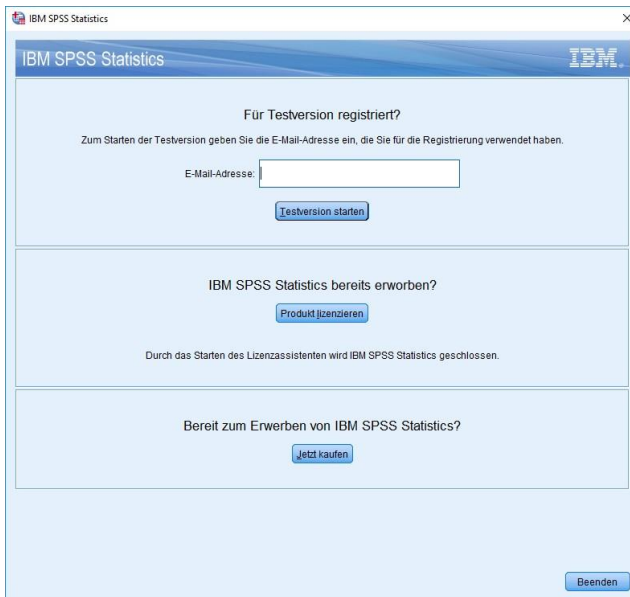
IBM SPSS Statistics

IBM SPSS Statistics

IBM.

Für Testversion registriert?

Zum Starten der Testversion geben Sie die E-Mail-Adresse ein, die Sie für die Registrierung verwendet haben.

E-Mail-Adresse:

Testversion starten

IBM SPSS Statistics bereits erworben?

Produkt lizenzieren

Durch das Starten des Lizenzassistenten wird IBM SPSS Statistics geschlossen.

Bereit zum Erwerben von IBM SPSS Statistics?

Jetzt kaufen

Beenden